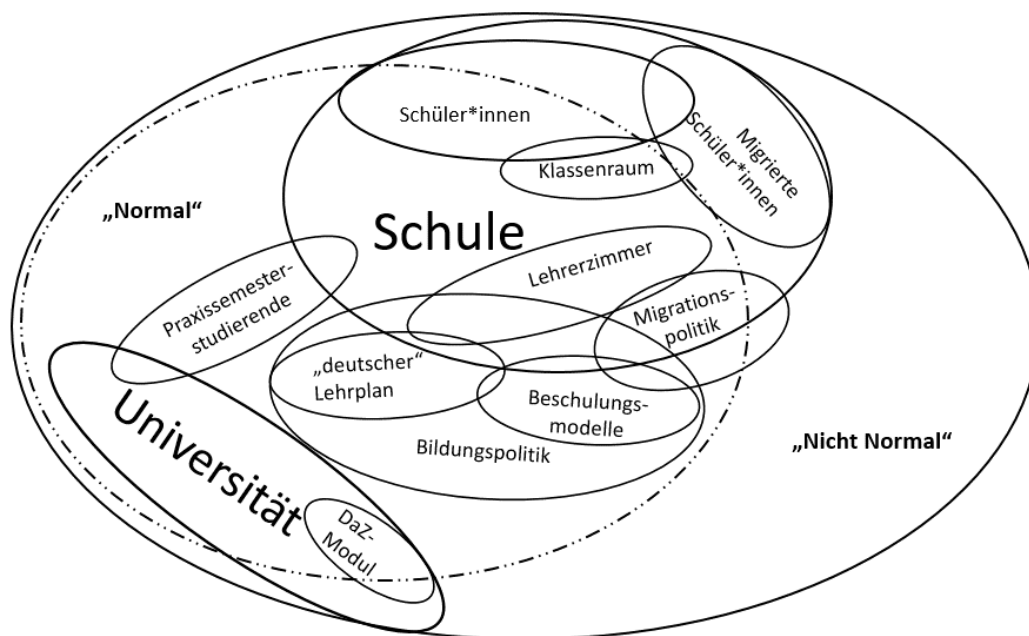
Schüler*innen

Migrierte Schüler*innen

Klassenraum

„Normal“

Schule

Lehrerzimmer

Praxissemesterstudierende

Migrationspolitik

„deutscher“ Lehrplan

Beschulungsmodelle

Universität

Bildungspolitik

„Nicht Normal“

DaZ-Modul